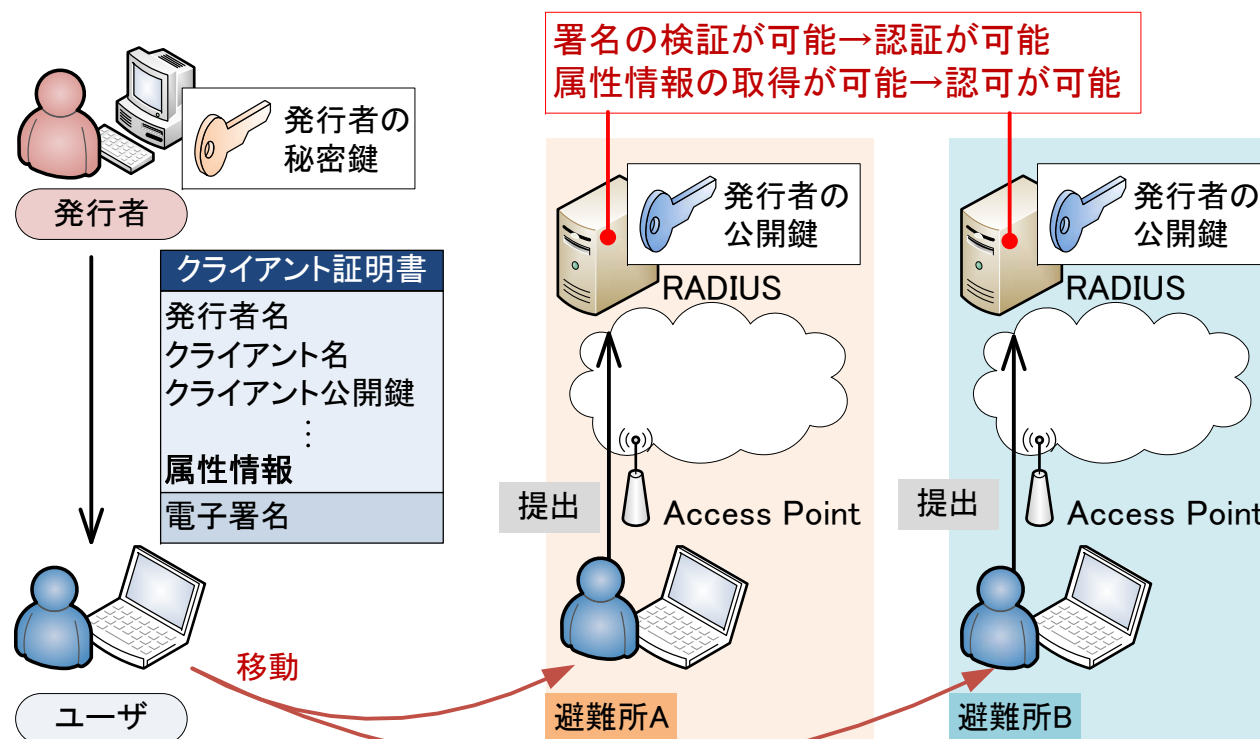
署名の検証が可能→認証が可能
属性情報の取得が可能→認可が可能

発行者の
秘密鍵

発行者

クライアント証明書
発行者名
クライアント名
クライアント公開鍵
⋮
属性情報
電子署名

ユーザ

移動

発行者の
公開鍵

RADIUS

提出

Access Point

避難所A

発行者の
公開鍵

RADIUS

提出

Access Point

避難所B